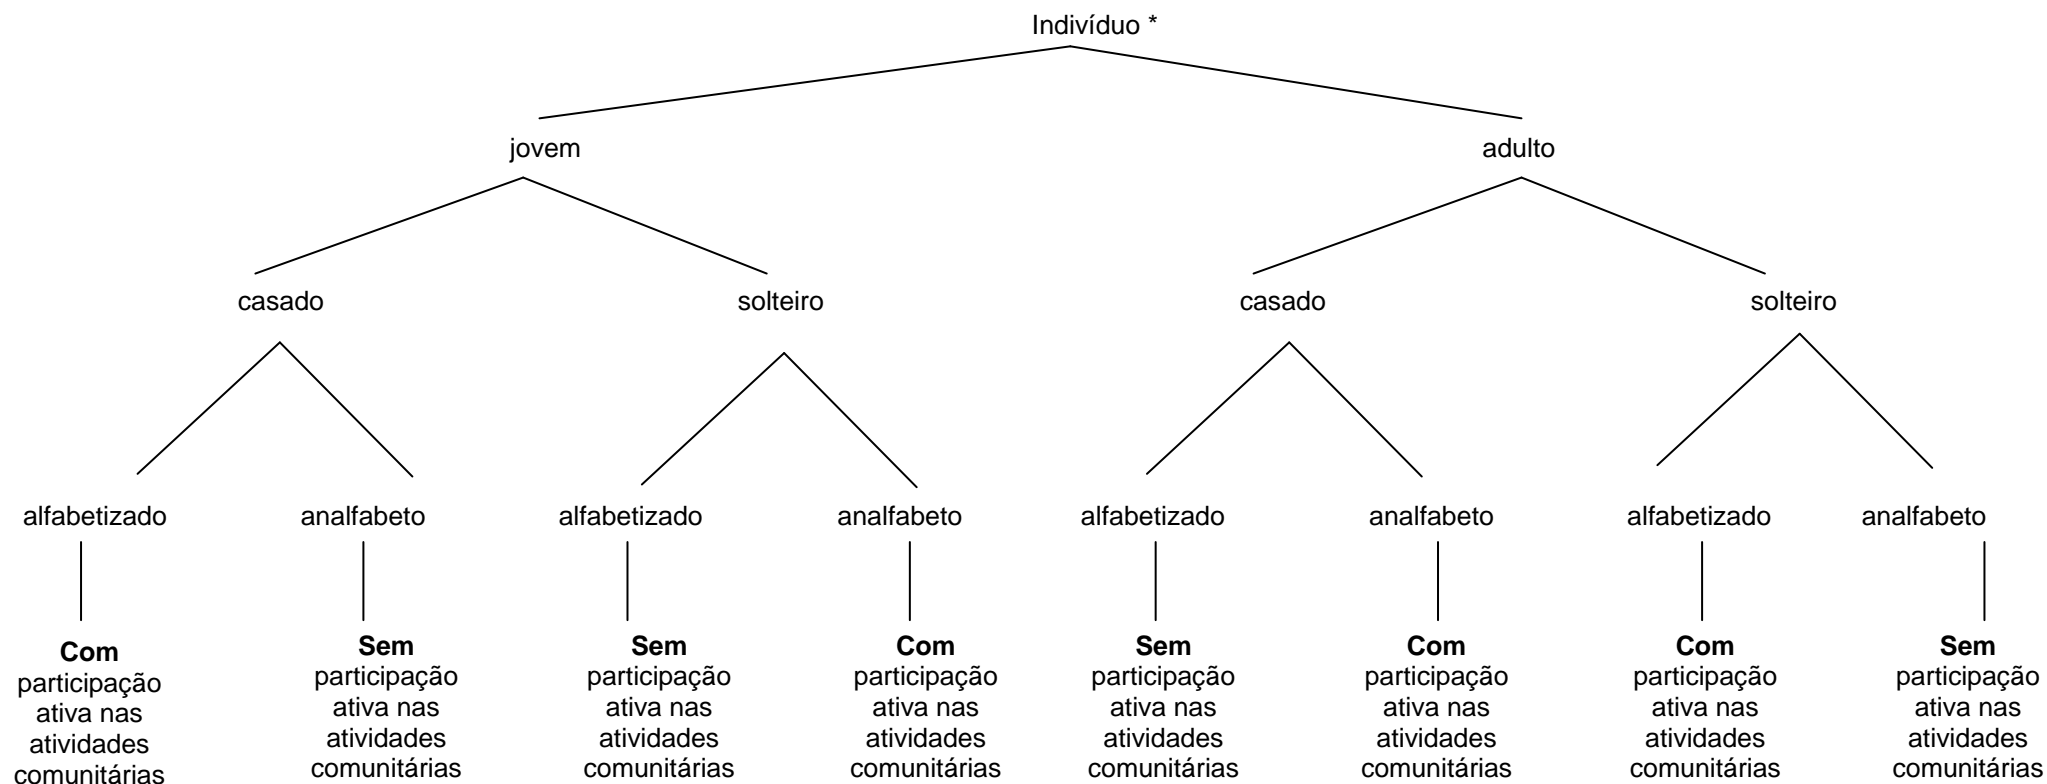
Indivíduo *

jovem

adulto

casado

solteiro

casado

solteiro

alfabetizado

analfabeto

alfabetizado

analfabeto

alfabetizado

analfabeto

alfabetizado

analfabeto

**Com** participação ativa nas atividades comunitárias

**Sem** participação ativa nas atividades comunitárias

**Sem** participação ativa nas atividades comunitárias

**Com** participação ativa nas atividades comunitárias

**Sem** participação ativa nas atividades comunitárias

**Com** participação ativa nas atividades comunitárias

**Com** participação ativa nas atividades comunitárias

**Sem** participação ativa nas atividades comunitárias